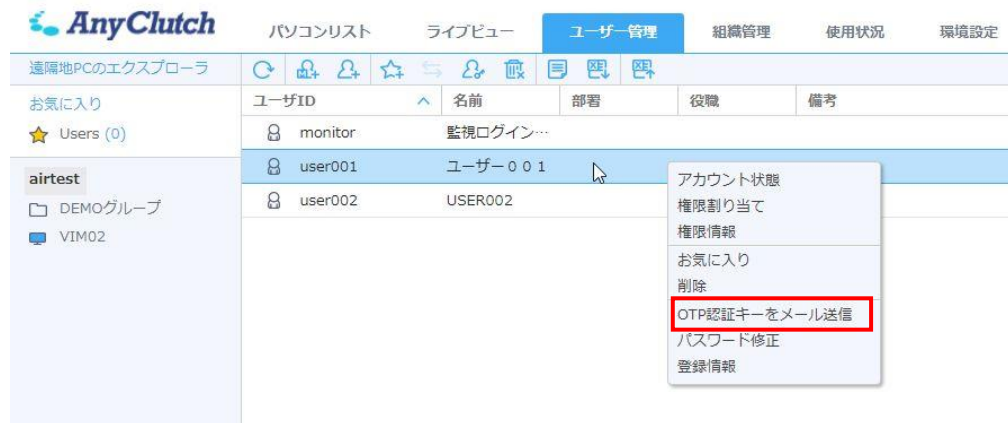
AnyClutch

パソコンリスト ライブビュー ユーザー管理 組織管理 使用状況 環境設定

遠隔地PCのエクスプローラ

お気に入り

Users (0)

airtest

DEMOグループ

VIM02

| ユーザID | 名前 | 部署 | 役職 | 備考 |
|---|---|---|---|---|
| monitor | 監視ログイン… | | | |
| user001 | ユーザー００１ | | | |
| user002 | USER002 | | | |

アカウント状態
権限割り当て
権限情報
お気に入り
削除
OTP認証キーをメール送信
パスワード修正
登録情報